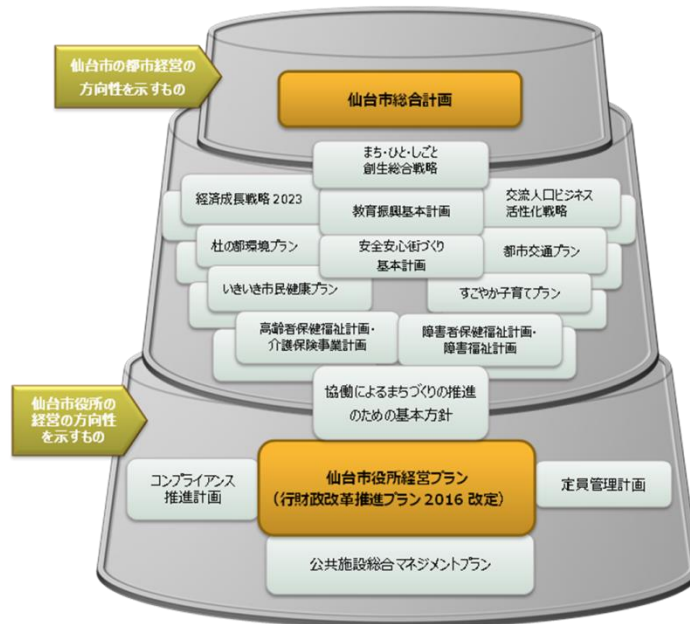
仙台市の都市経営の方向性を示すもの

仙台市総合計画

まち・ひと・しごと創生総合戦略

経済成長戦略 2023

教育振興基本計画

交流人口ビジネス活性化戦略

杜の都環境プラン

安全安心街づくり基本計画

都市交通プラン

いきいき市民健康プラン

すこやか子育てプラン

高齢者保健福祉計画・介護保険事業計画

障害者保健福祉計画・障害福祉計画

仙台市役所の経営の方向性を示すもの

協働によるまちづくりの推進のための基本方針

コンプライアンス推進計画

仙台市役所経営プラン（行財政改革推進プラン 2016 改定）

定員管理計画

公共施設総合マネジメントプラン